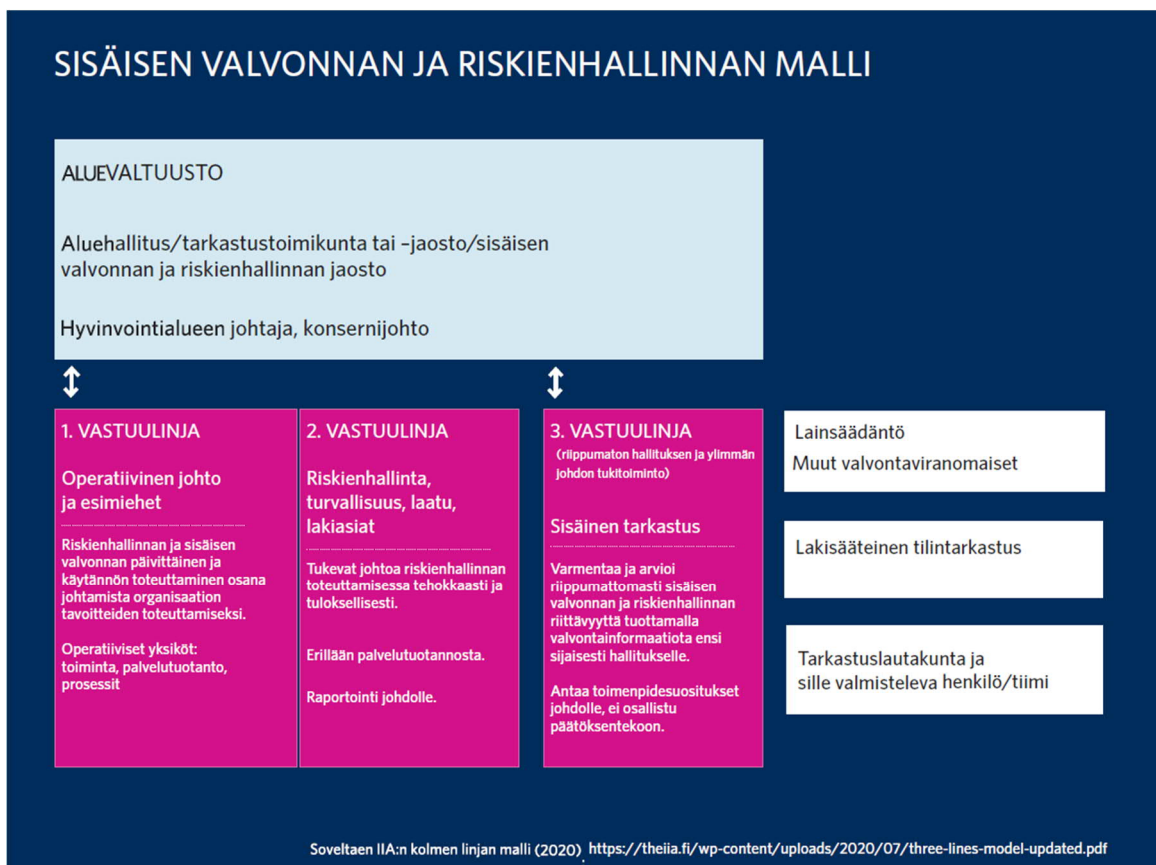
SISÄISEN VALVONNAN JA RISKIENHALLINNAN MALLI

ALUEVALTUUSTO

Aluehallitus/tarkastustoimikunta tai –jaosto/sisäisen valvonnan ja riskienhallinnan jaosto

Hyvinvointialueen johtaja, konsernijohto

1. VASTUULINJA

Operatiivinen johto ja esimiehet

Riskienhallinnan ja sisäisen valvonnan päivittäinen ja käytännön toteuttaminen osana johtamista organisaation tavoitteiden toteuttamiseksi.

Operatiiviset yksiköt: toiminta, palvelutuotanto, prosessit

2. VASTUULINJA

Riskienhallinta, turvallisuus, laatu, lakiasiat

Tukevat johtoa riskienhallinnan toteuttamisessa tehokkaasti ja tuloksellisesti.

Erillään palvelutuotannosta.

Raportointi johdolle.

3. VASTUULINJA

(riippumaton hallituksen ja ylimmän johdon tukitoiminto)

Sisäinen tarkastus

Varmentaa ja arvioi riippumattomasti sisäisen valvonnan ja riskienhallinnan riittävyyttä tuottamalla valvontainformaatiota ensi sijaisesti hallitukselle.

Antaa toimenpidesuositukset johdolle, ei osallistu päätöksentekoon.

Lainsäädäntö
Muut valvontaviranomaiset

Lakisääteinen tilintarkastus

Tarkastuslautakunta ja sille valmisteleva henkilö/tiimi

Soveltaen IIA:n kolmen linjan malli (2020) https://theiia.fi/wp-content/uploads/2020/07/three-lines-model-updated.pdf